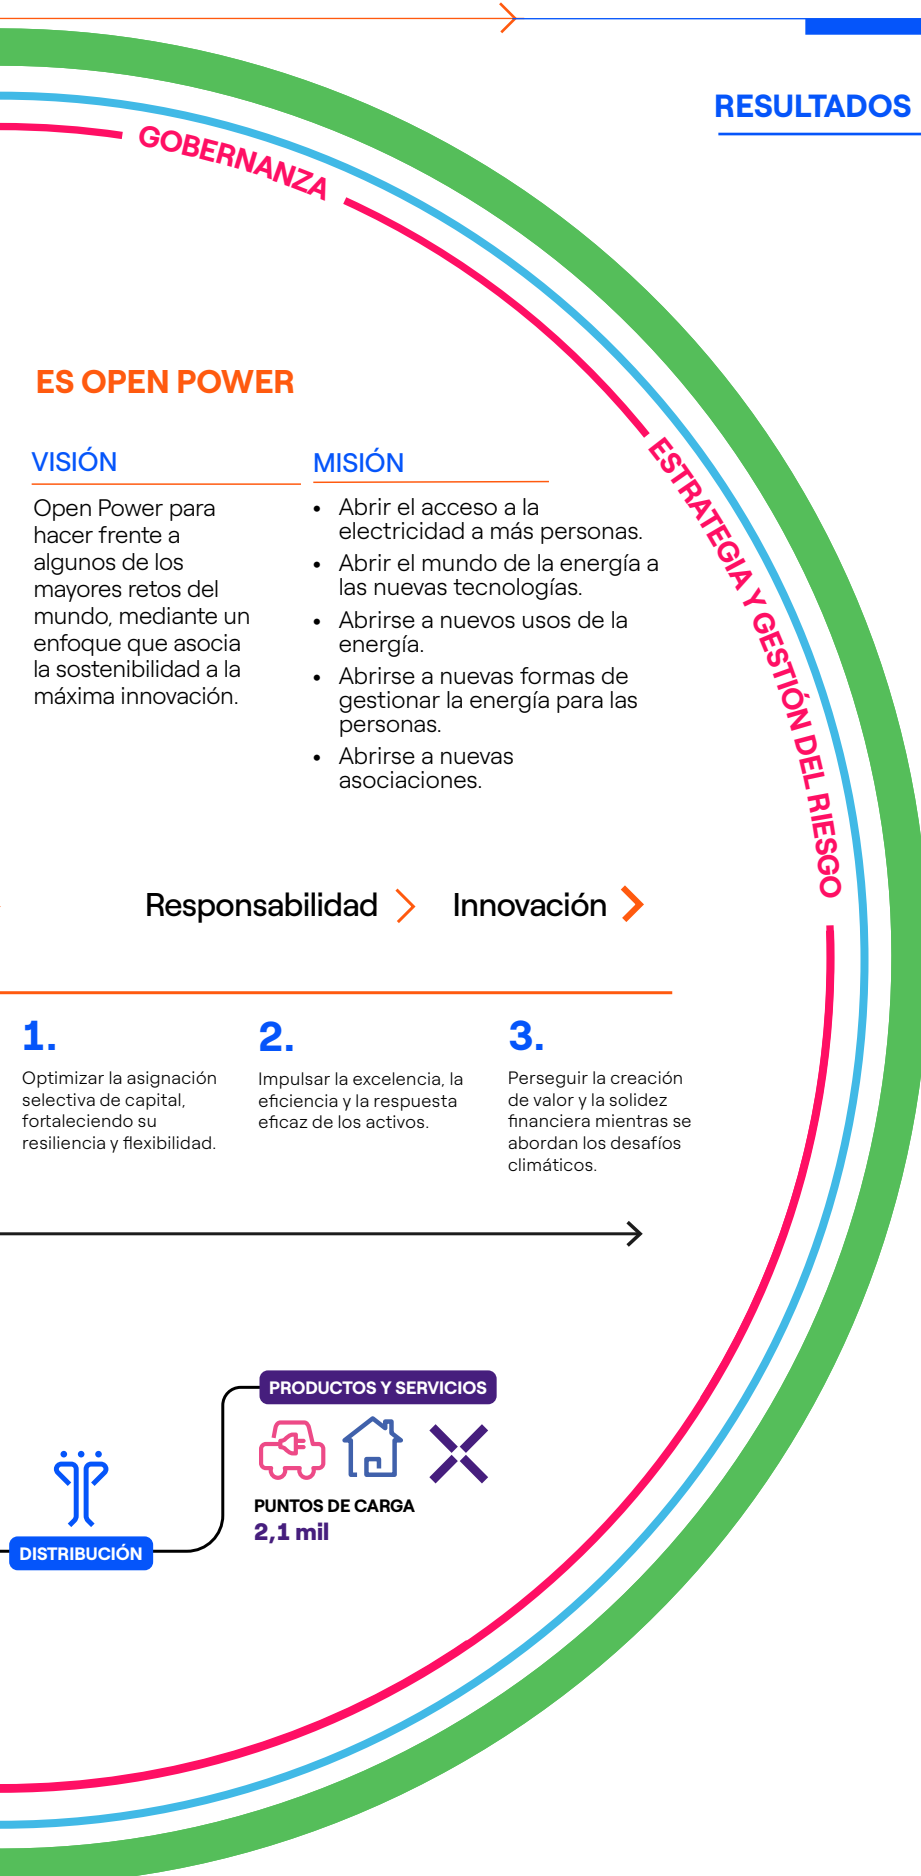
RESULTADOS

GOBERNANZA

ESTRATEGIA Y GESTIÓN DEL RIESGO

ES OPEN POWER

VISIÓN

Open Power para hacer frente a algunos de los mayores retos del mundo, mediante un enfoque que asocia la sostenibilidad a la máxima innovación.

MISIÓN

- Abrir el acceso a la electricidad a más personas.
- Abrir el mundo de la energía a las nuevas tecnologías.
- Abrirse a nuevos usos de la energía.
- Abrirse a nuevas formas de gestionar la energía para las personas.
- Abrirse a nuevas asociaciones.

Responsabilidad Innovación

1.
Optimizar la asignación selectiva de capital, fortaleciendo su resiliencia y flexibilidad.

2.
Impulsar la excelencia, la eficiencia y la respuesta eficaz de los activos.

3.
Perseguir la creación de valor y la solidez financiera mientras se abordan los desafíos climáticos.

PRODUCTOS Y SERVICIOS

PUNTOS DE CARGA
2,1 mil

DISTRIBUCIÓN